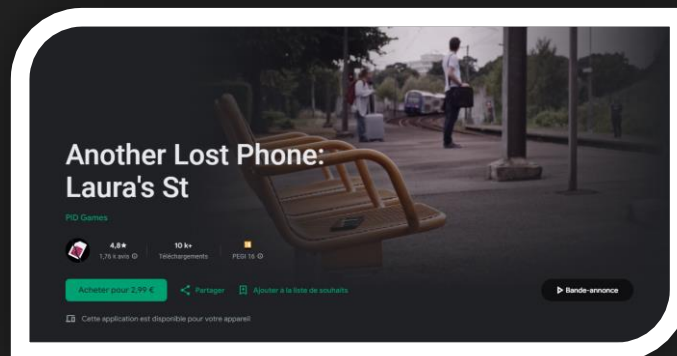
Another Lost Phone: Laura's St

PID Games

4,8★
1,76 k avis ⓘ

10 k+
Téléchargements

PEGI 16 ⓘ

Acheter pour 2,99 €

Partager

Ajouter à la liste de souhaits

▶ Bande-annonce

Cette application est disponible pour votre appareil